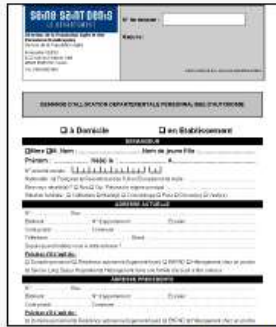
SEINE SAINT DENIS
LE DÉPARTEMENT

N° de dossier :

Reçu le :

DEMANDE D'ALLOCATION DÉPARTEMENTALE PERSONNALISÉE D'AUTONOMIE

☐ à Domicile ☐ en Établissement

DEMANDEUR

☐Mme ☐M. Nom : Nom de jeune fille :

Prénom : Né(e) le : à

N° sécurité sociale :

ADRESSE ACTUELLE

N° Rue

Bâtiment N° Appartement Escalier

Code postal Commune

Téléphone Email

ADRESSE PRÉCÉDENTE

N° Rue

Bâtiment N° Appartement Escalier

Code postal Commune

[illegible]